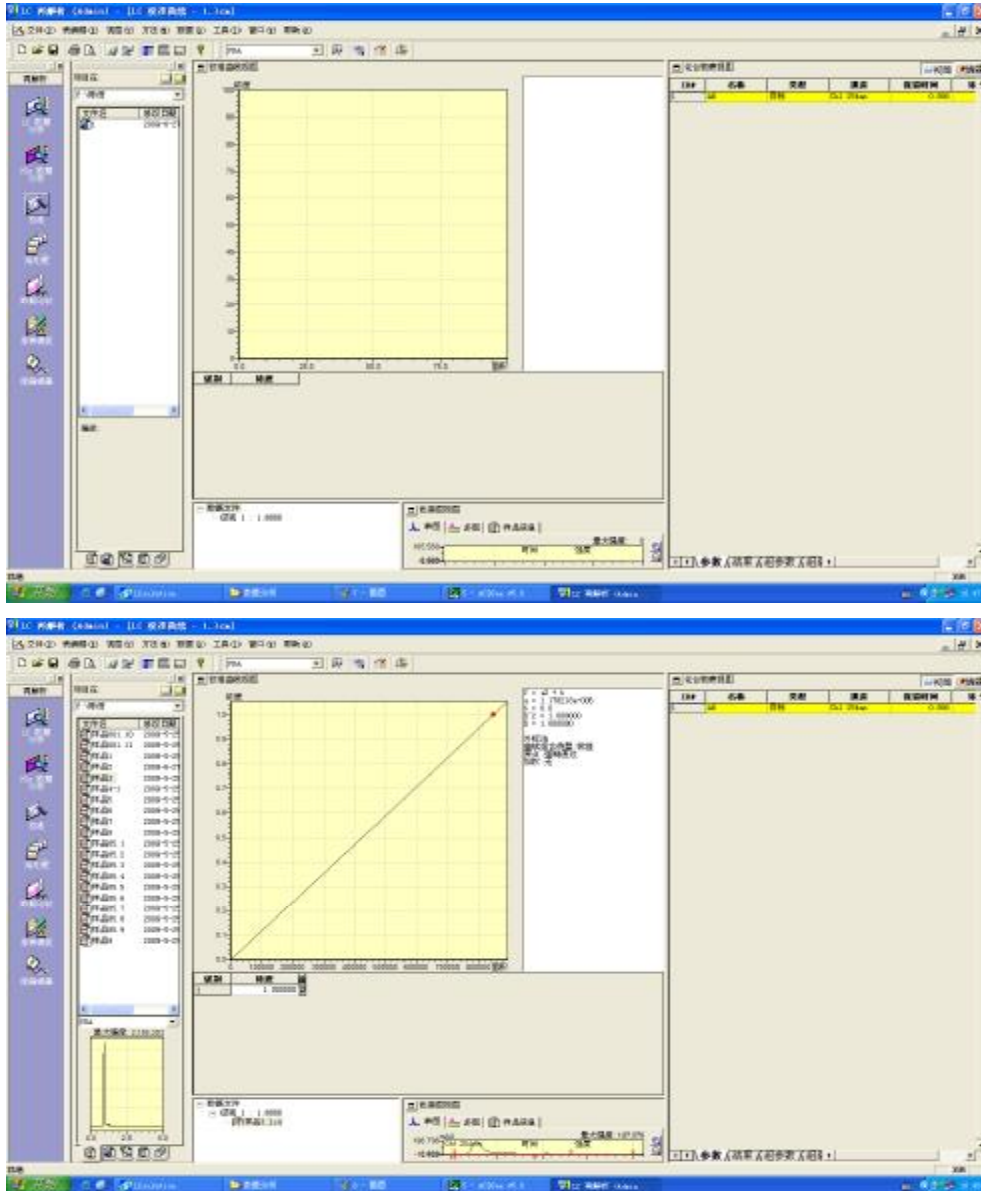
LC 再解析 (Admin) - [LC 校准曲线 - 1.lcm]
文件(F) 再解析(A) 视图(V) 方法(M) 数据(D) 工具(T) 窗口(W) 帮助(H)
PDA
再解析
数据浏览器
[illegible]
文件名 | 修改日期
2008-5-2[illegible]
LC 数据分析
PDA 数据分析
校准
数据报告
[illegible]
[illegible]
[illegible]
浓度
0.0 | 25.0 | 50.0 | 75.0 | 面积
级别 | 浓度
数据文件
级别 1 : 1.0000
色谱图视图
单图 | 多图 | 峰表
最大强度
时间 | 强度
化合物表视图
ID# | 名称 | 类型 | 通道 | 保留时间
1 | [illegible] | 目标 | Ch1 254nm | 0.000
参数 / 结果 / 组参数 / 组结果
就绪

LC 再解析 (Admin) - [LC 校准曲线 - 1.lcm]
文件(F) 再解析(A) 视图(V) 方法(M) 数据(D) 工具(T) 窗口(W) 帮助(H)
PDA
文件名 | 修改日期
样品01.10 | 2008-5-28
样品01.11 | 2008-5-28
样品1 | 2008-5-28
样品2 | 2008-5-28
样品3 | 2008-5-28
样品4-1 | 2008-5-28
样品5 | 2008-5-28
样品6 | 2008-5-28
样品7 | 2008-5-28
样品8 | 2008-5-28
样品01.1 | 2008-5-28
样品01.2 | 2008-5-28
样品01.3 | 2008-5-28
样品01.4 | 2008-5-28
样品01.5 | 2008-5-28
样品01.6 | 2008-5-28
样品01.7 | 2008-5-28
样品01.8 | 2008-5-28
样品01.9 | 2008-5-28
样品9 | 2008-5-28
最大强度: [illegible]
浓度
Y = aX + b
a = 1.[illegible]e-006
b = 0.0
R^2 = 1.000000
R = 1.000000
外标法
曲线拟合类型: 线性
零点: 强制通过
加权: 无
级别 | 浓度
1 | 1.000000
数据文件
级别 1 : 1.0000
样品01.1.lcd
色谱图视图
单图 | 多图 | 峰表
最大强度: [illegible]
时间 | 强度
化合物表视图
ID# | 名称 | 类型 | 通道 | 保留时间
1 | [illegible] | 目标 | Ch1 254nm | 0.000
参数 / 结果 / 组参数 / 组结果
就绪